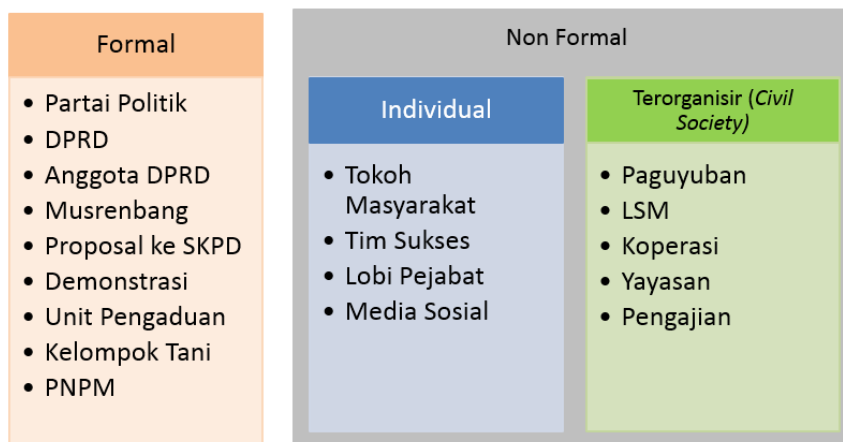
Formal

- Partai Politik
- DPRD
- Anggota DPRD
- Musrenbang
- Proposal ke SKPD
- Demonstrasi
- Unit Pengaduan
- Kelompok Tani
- PNPM

Non Formal

Individual

- Tokoh Masyarakat
- Tim Sukses
- Lobi Pejabat
- Media Sosial

Terorganisir (*Civil Society)*

- Paguyuban
- LSM
- Koperasi
- Yayasan
- Pengajian